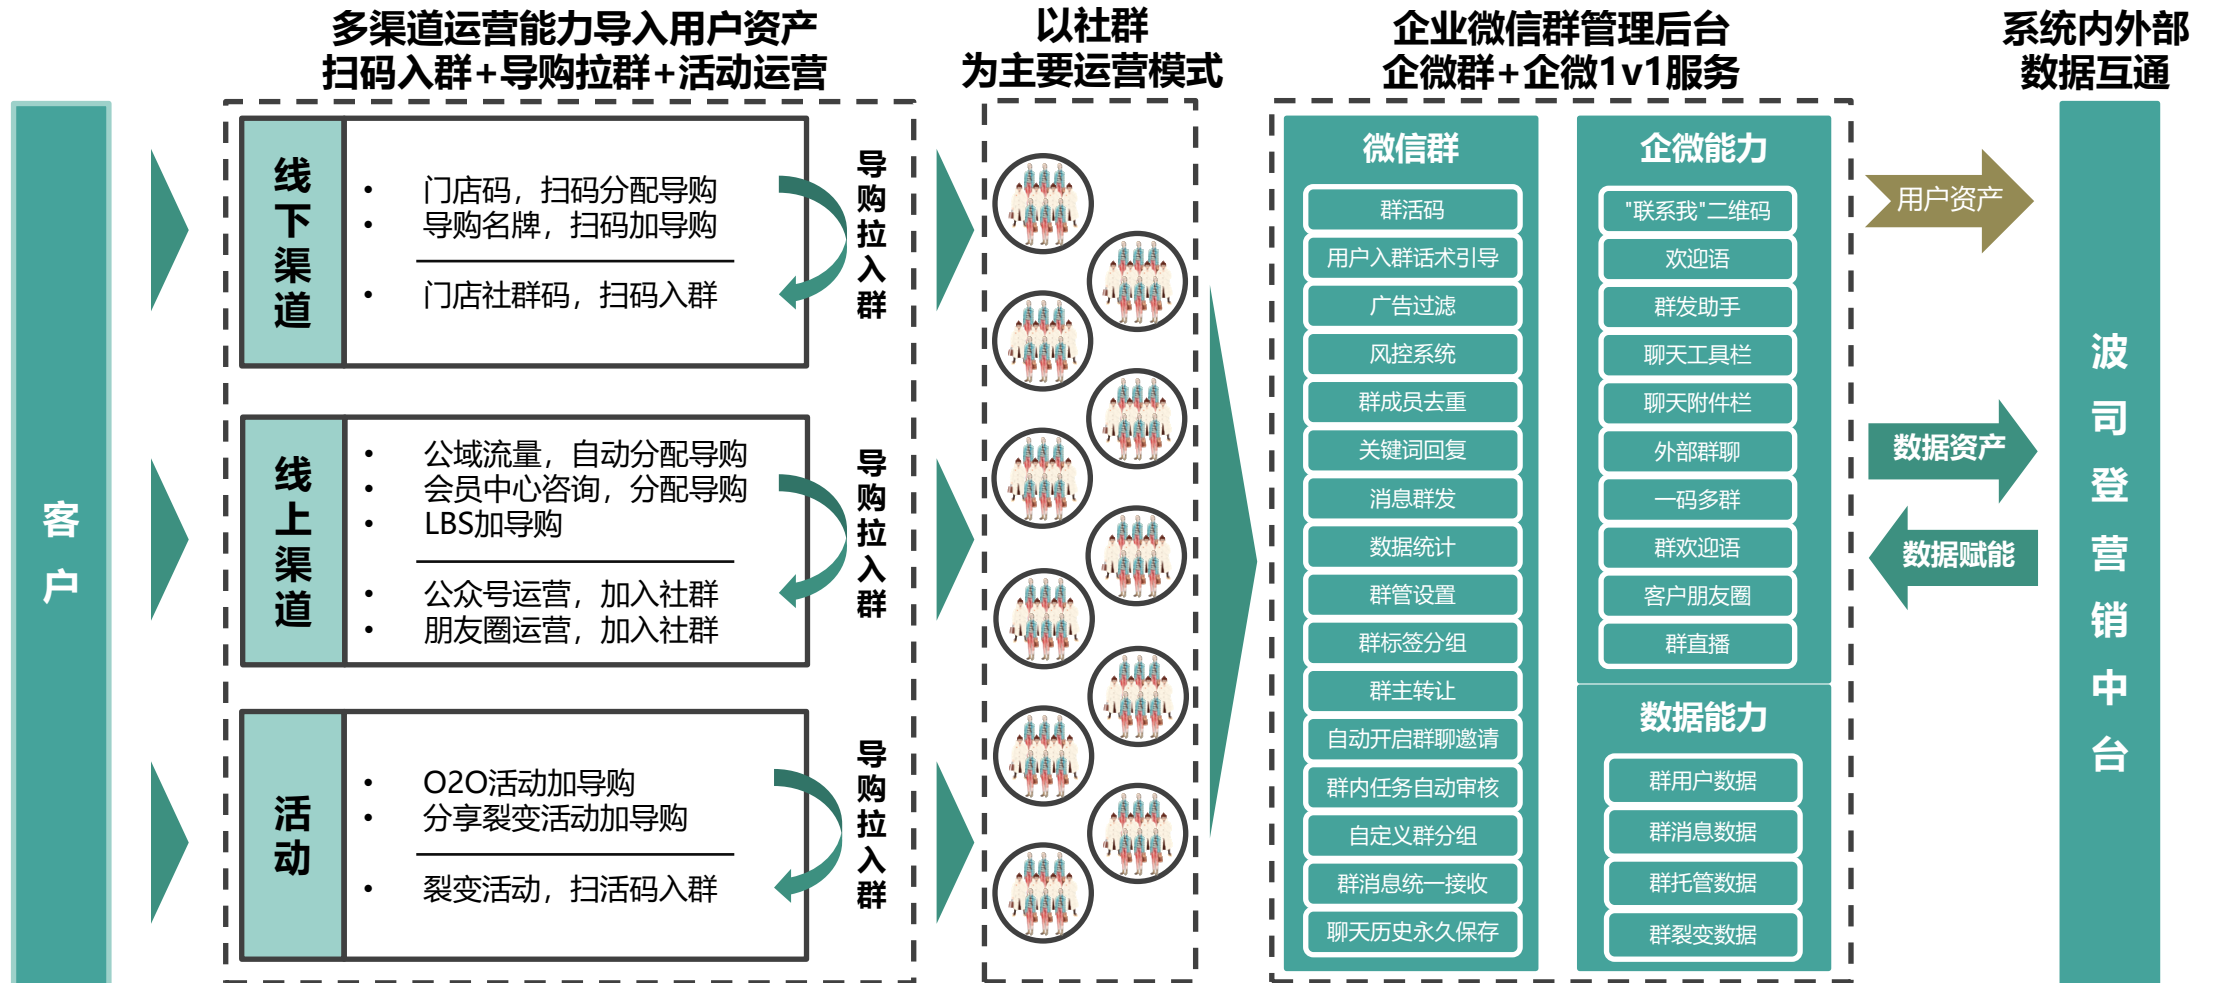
多渠道运营能力导入用户资产
扫码入群+导购拉群+活动运营

以社群
为主要运营模式

企业微信群管理后台
企微群+企微1v1服务

系统内外部
数据互通

客户

线下渠道

• 门店码，扫码分配导购
• 导购名牌，扫码加导购

• 门店社群码，扫码入群

导购拉入群

线上渠道

• 公域流量，自动分配导购
• 会员中心咨询，分配导购
• LBS加导购

• 公众号运营，加入社群
• 朋友圈运营，加入社群

导购拉入群

活动

• O2O活动加导购
• 分享裂变活动加导购

• 裂变活动，扫活码入群

导购拉入群

微信群

群活码
用户入群话术引导
广告过滤
风控系统
群成员去重
关键词回复
消息群发
数据统计
群管设置
群标签分组
群主转让
自动开启群聊邀请
群内任务自动审核
自定义群分组
群消息统一接收
聊天历史永久保存

企微能力

"联系我"二维码
欢迎语
群发助手
聊天工具栏
聊天附件栏
外部群聊
一码多群
群欢迎语
客户朋友圈
群直播

数据能力

群用户数据
群消息数据
群托管数据
群裂变数据

用户资产

数据资产

数据赋能

波司登营销中台